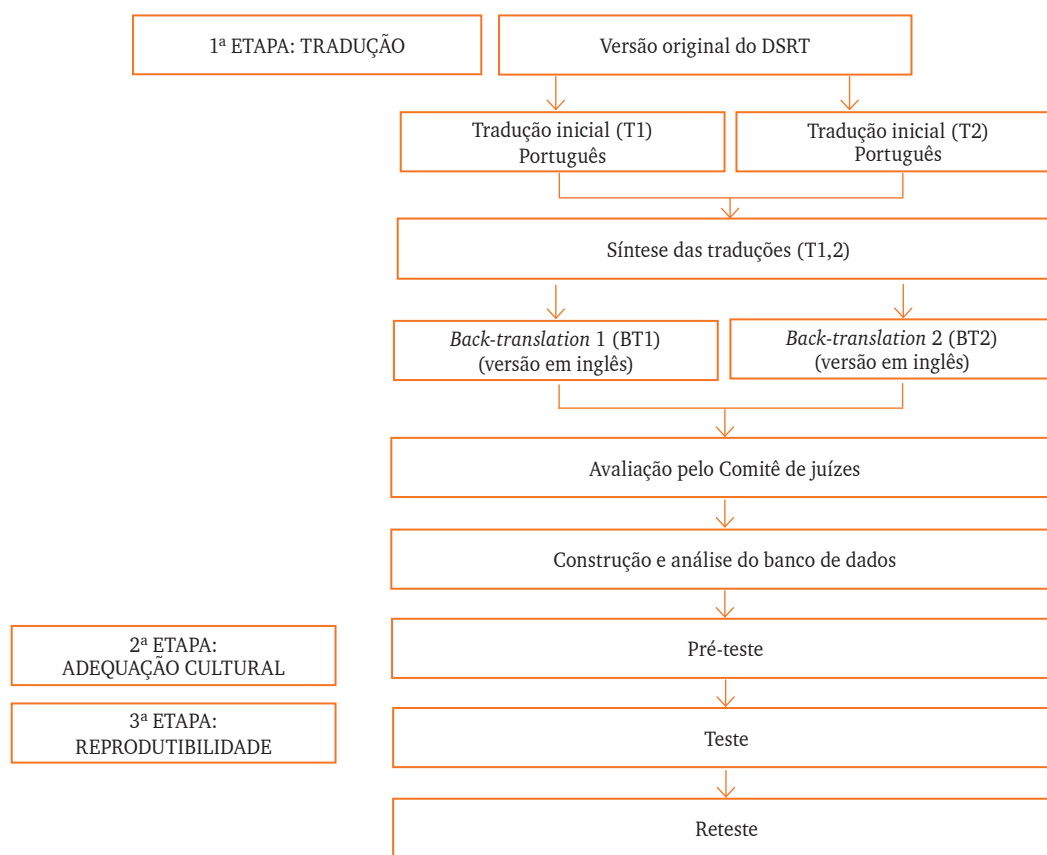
1ª ETAPA: TRADUÇÃO

Versão original do DSRT

Tradução inicial (T1) Português

Tradução inicial (T2) Português

Síntese das traduções (T1,2)

*Back-translation* 1 (BT1) (versão em inglês)

*Back-translation* 2 (BT2) (versão em inglês)

Avaliação pelo Comitê de juízes

Construção e análise do banco de dados

2ª ETAPA: ADEQUAÇÃO CULTURAL

Pré-teste

3ª ETAPA: REPRODUTIBILIDADE

Teste

Reteste